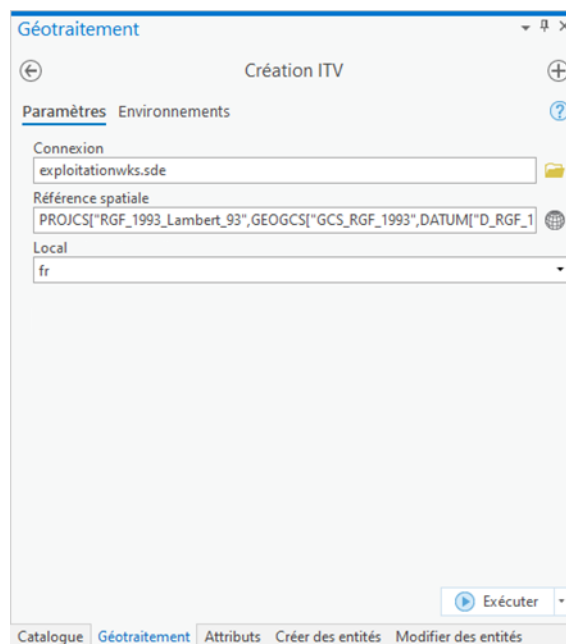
Géotraitement

Création ITV

Paramètres Environnements

Connexion

exploitationwks.sde

Référence spatiale

PROJCS["RGF_1993_Lambert_93",GEOGCS["GCS_RGF_1993",DATUM["D_RGF_1

Local

fr

Exécuter

Catalogue Géotraitement Attributs Créer des entités Modifier des entités